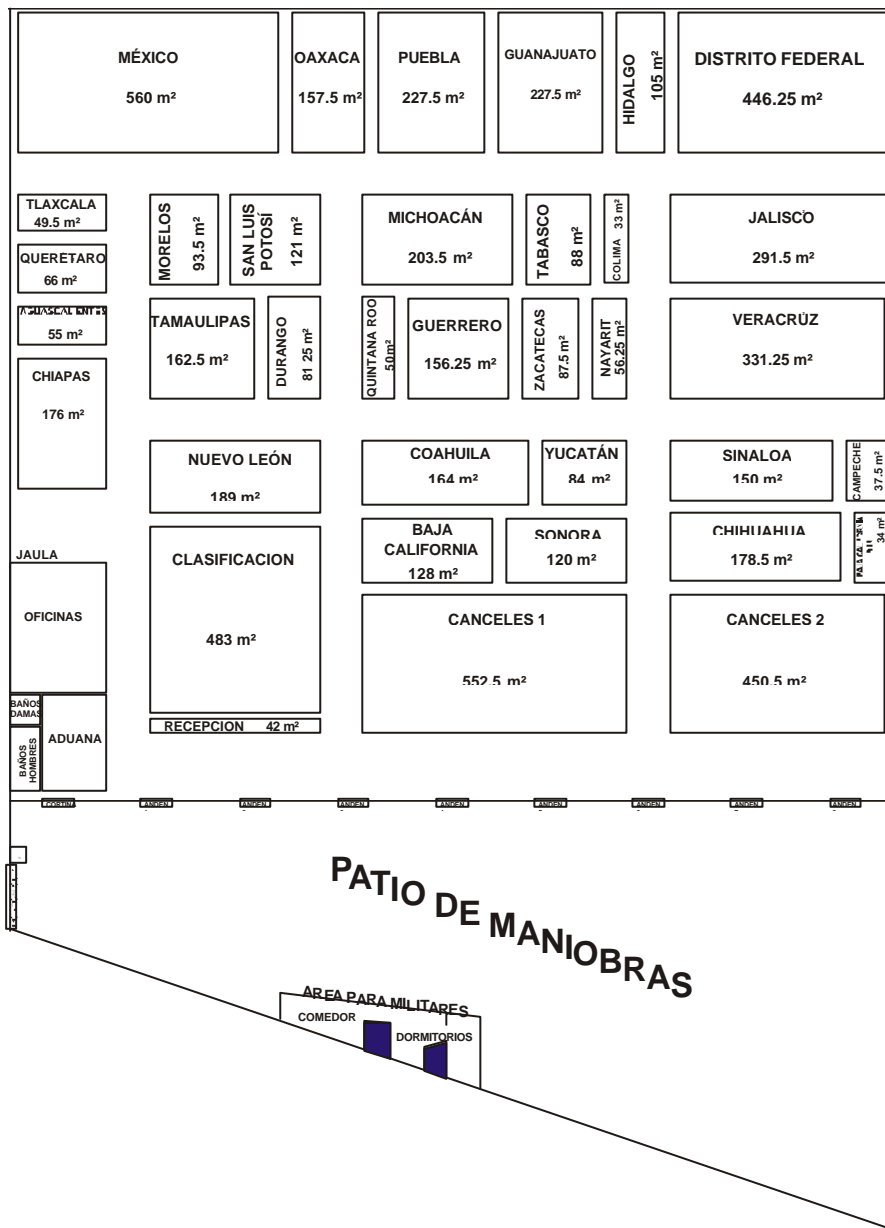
MÉXICO
560 m²

OAXACA
157.5 m²

PUEBLA
227.5 m²

GUANAJUATO
227.5 m²

HIDALGO
105 m²

DISTRITO FEDERAL
446.25 m²

TLAXCALA
49.5 m²

QUERETARO
66 m²

AGUASCALIENTES
55 m²

CHIAPAS
176 m²

MORELOS
93.5 m²

SAN LUIS POTOSÍ
121 m²

MICHOACÁN
203.5 m²

TABASCO
88 m²

COLIMA 33 m²

JALISCO
291.5 m²

TAMAULIPAS
162.5 m²

DURANGO
81 25 m²

QUINTANA ROO
50m²

GUERRERO
156.25 m²

ZACATECAS
87.5 m²

NAYARIT
56.25 m²

VERACRÜZ
331.25 m²

NUEVO LEÓN
189 m²

COAHUILA
164 m²

YUCATÁN
84 m²

SINALOA
150 m²

CAMPECHE
37.5 m²

JAULA

CLASIFICACION
483 m²

BAJA CALIFORNIA
128 m²

SONORA
120 m²

CHIHUAHUA
178.5 m²

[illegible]
34 m²

OFICINAS

CANCELES 1
552.5 m²

CANCELES 2
450.5 m²

BAÑOS DAMAS

BAÑOS HOMBRES

ADUANA

RECEPCION 42 m²

CORTINA ANDEN ANDEN ANDEN ANDEN ANDEN ANDEN ANDEN ANDEN

PATIO DE MANIOBRAS

AREA PARA MILITARES
COMEDOR
DORMITORIOS